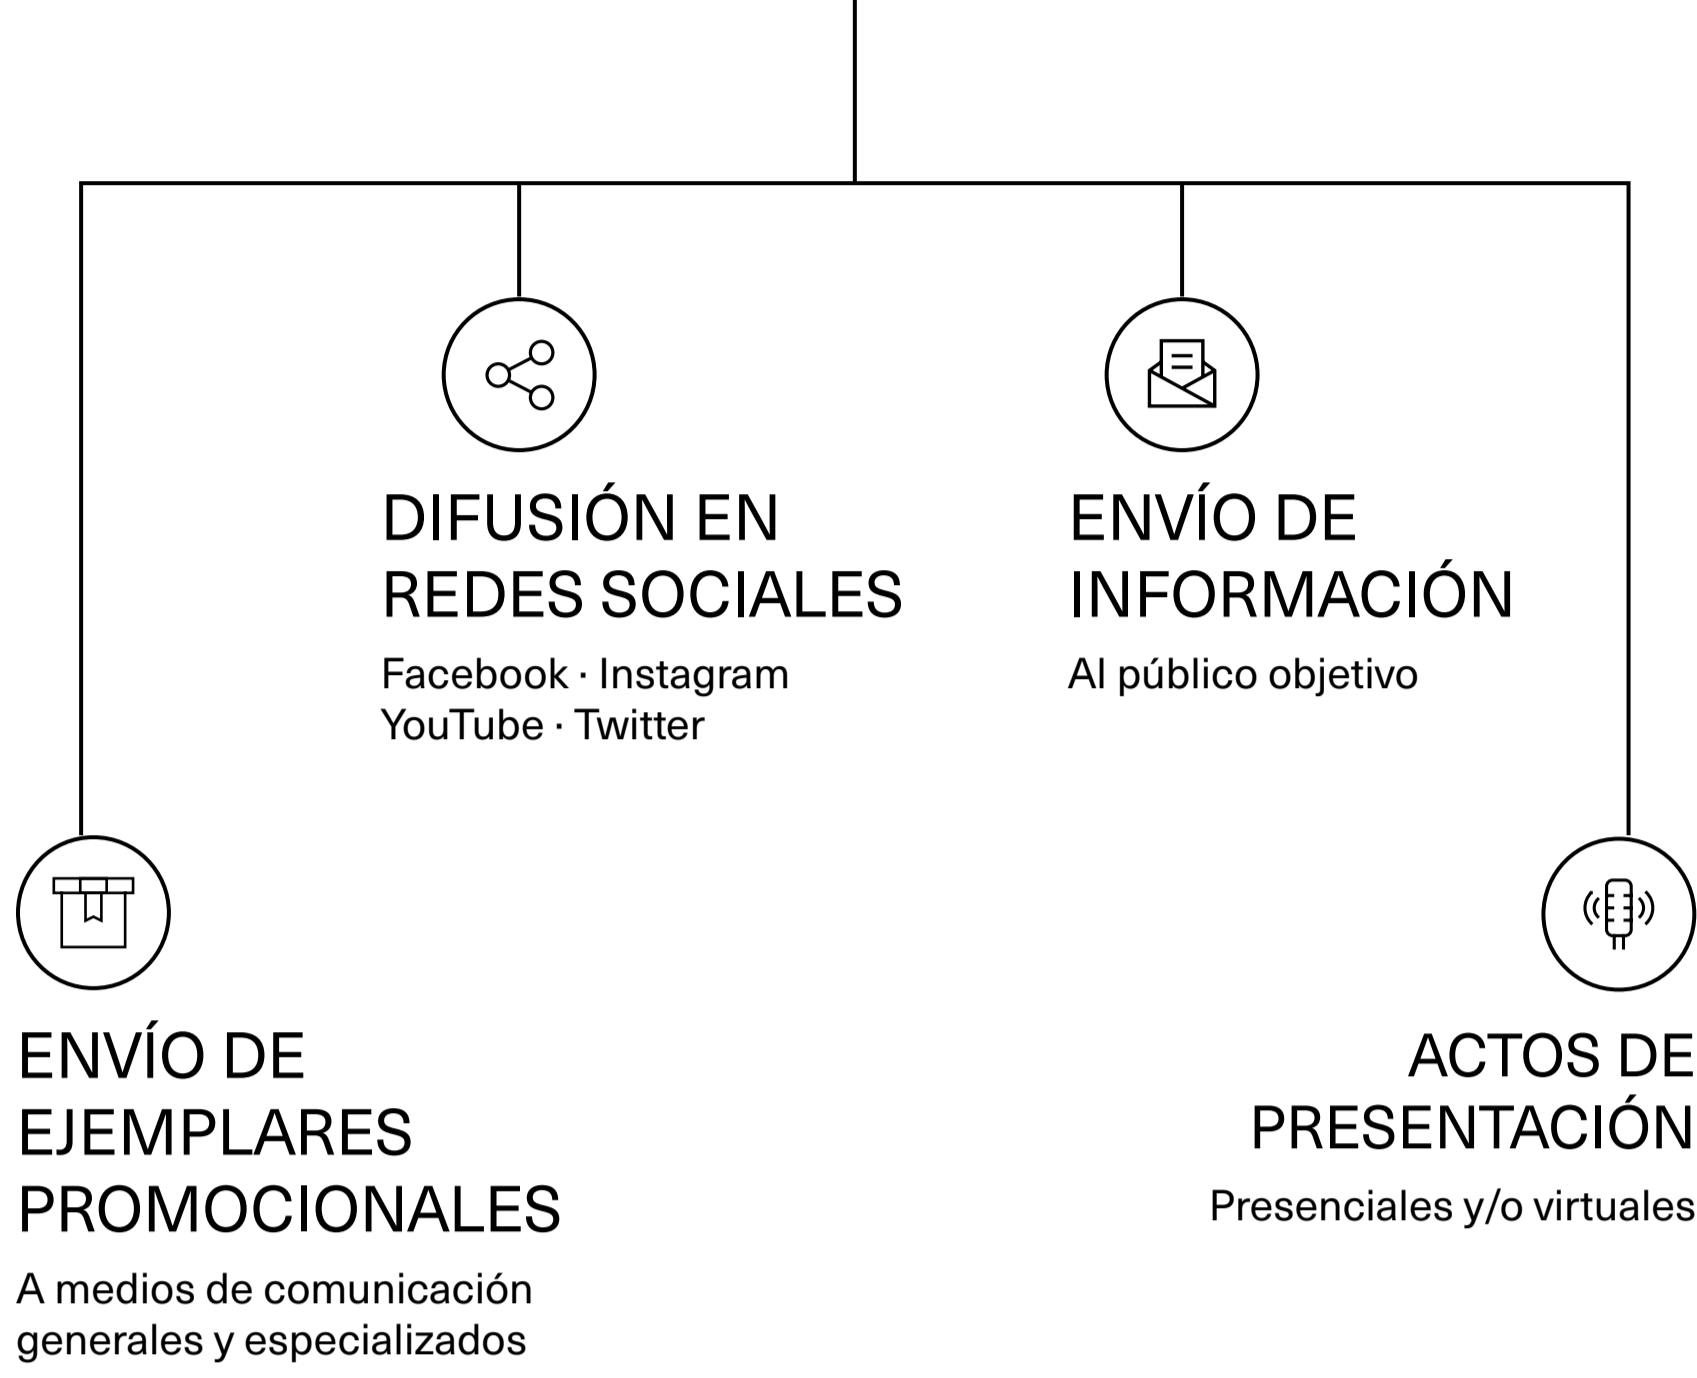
DIFUSIÓN EN REDES SOCIALES

Facebook · Instagram
YouTube · Twitter

ENVÍO DE INFORMACIÓN

Al público objetivo

ENVÍO DE EJEMPLARES PROMOCIONALES

A medios de comunicación generales y especializados

ACTOS DE PRESENTACIÓN

Presenciales y/o virtuales